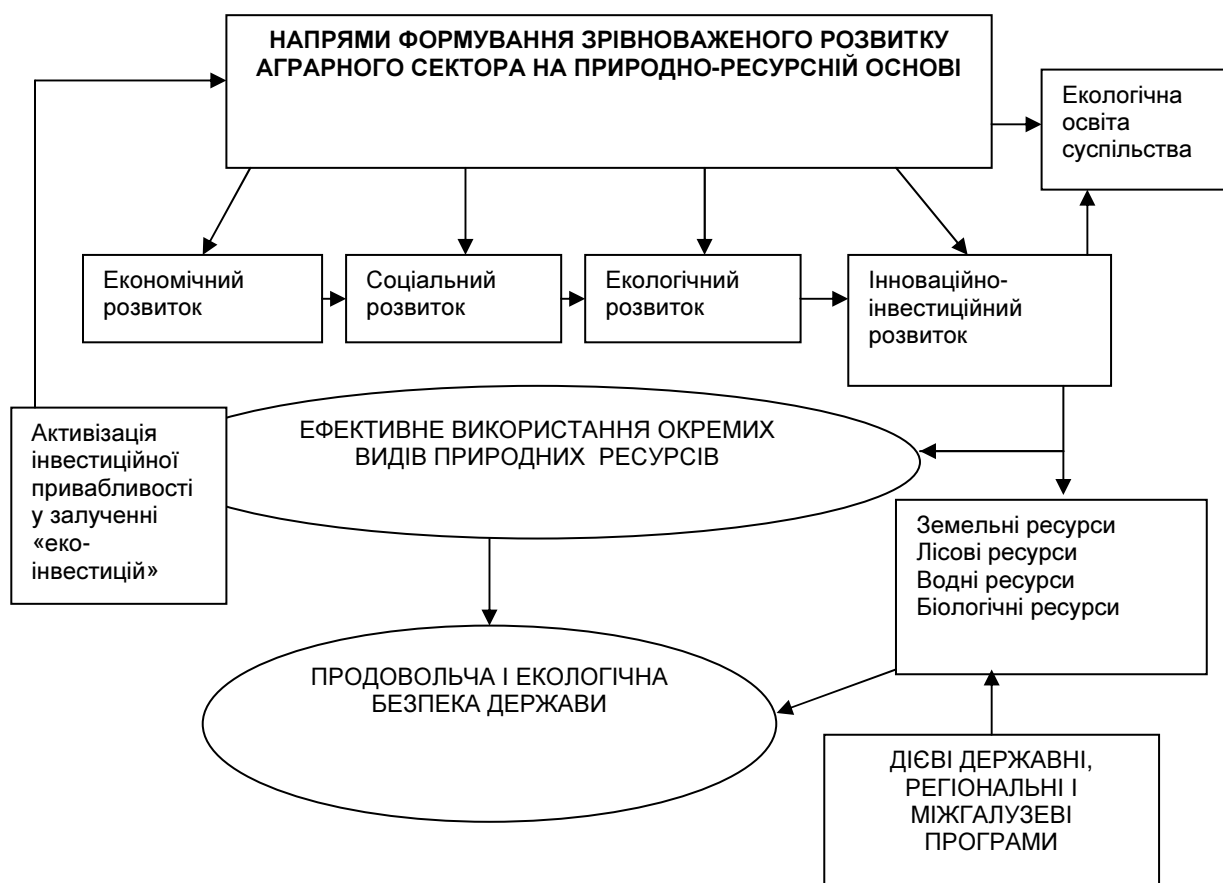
НАПРЯМИ ФОРМУВАННЯ ЗРІВНОВАЖЕНОГО РОЗВИТКУ АГРАРНОГО СЕКТОРА НА ПРИРОДНО-РЕСУРСНІЙ ОСНОВІ

Екологічна освіта суспільства

Економічний розвиток

Соціальний розвиток

Екологічний розвиток

Інноваційно-інвестиційний розвиток

Активізація інвестиційної привабливості у залученні «еко-інвестицій»

ЕФЕКТИВНЕ ВИКОРИСТАННЯ ОКРЕМИХ ВИДІВ ПРИРОДНИХ РЕСУРСІВ

Земельні ресурси
Лісові ресурси
Водні ресурси
Біологічні ресурси

ПРОДОВОЛЬЧА І ЕКОЛОГІЧНА БЕЗПЕКА ДЕРЖАВИ

ДІЄВІ ДЕРЖАВНІ, РЕГІОНАЛЬНІ І МІЖГАЛУЗЕВІ ПРОГРАМИ